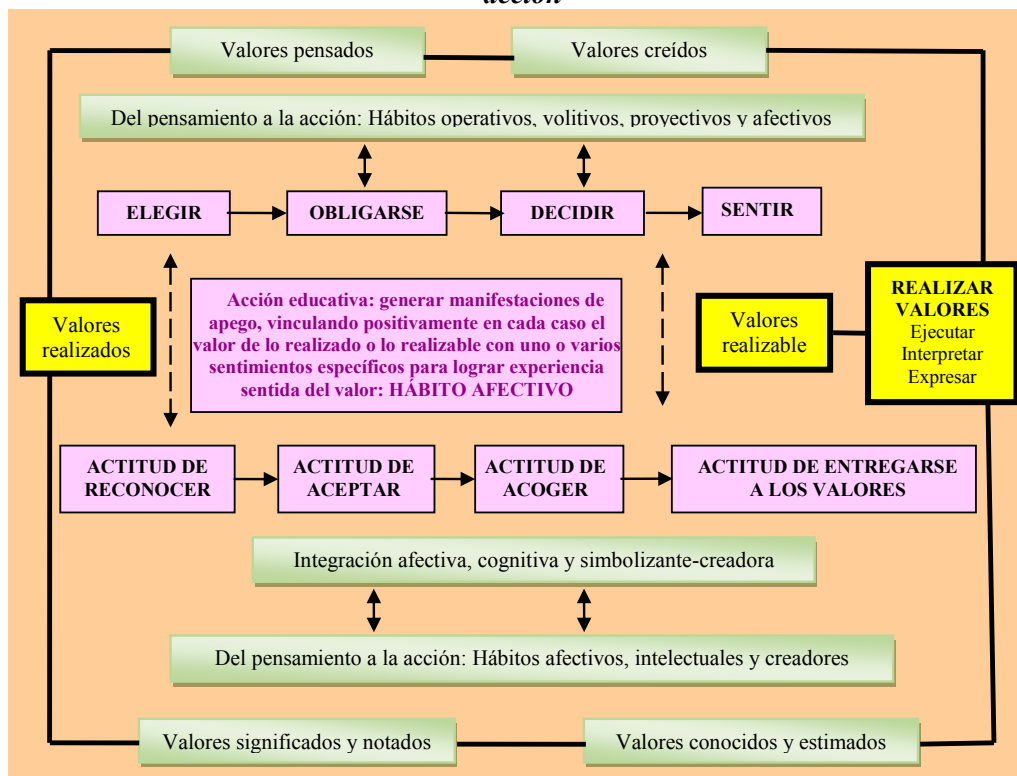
acción

Valores pensados

Valores creídos

Del pensamiento a la acción: Hábitos operativos, volitivos, proyectivos y afectivos

ELEGIR

OBLIGARSE

DECIDIR

SENTIR

Valores realizados

Acción educativa: generar manifestaciones de apego, vinculando positivamente en cada caso el valor de lo realizado o lo realizable con uno o varios sentimientos específicos para lograr experiencia sentida del valor: HÁBITO AFECTIVO

Valores realizable

REALIZAR VALORES
Ejecutar
Interpretar
Expresar

ACTITUD DE RECONOCER

ACTITUD DE ACEPTAR

ACTITUD DE ACOGER

ACTITUD DE ENTREGARSE A LOS VALORES

Integración afectiva, cognitiva y simbolizante-creadora

Del pensamiento a la acción: Hábitos afectivos, intelectuales y creadores

Valores significados y notados

Valores conocidos y estimados